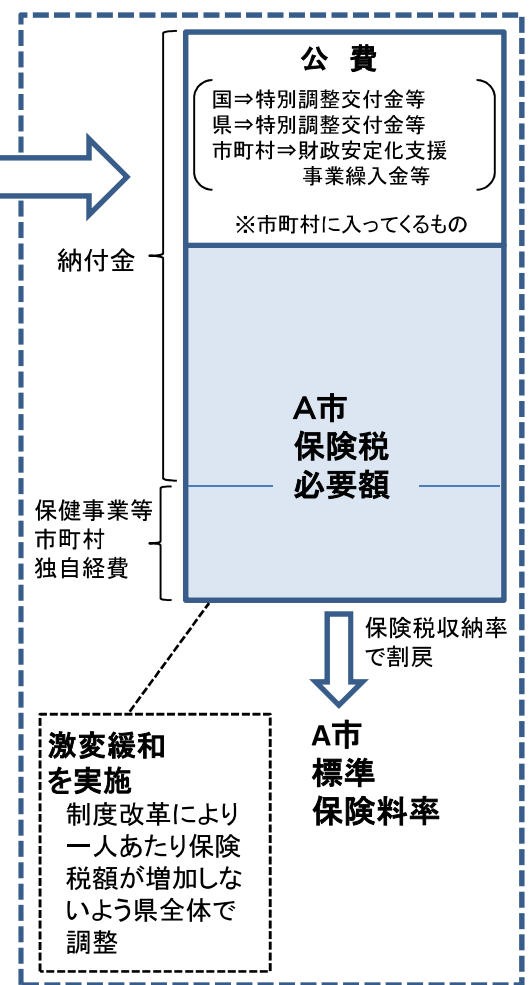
公　費

国⇒特別調整交付金等
県⇒特別調整交付金等
市町村⇒財政安定化支援事業繰入金等

※市町村に入ってくるもの

納付金

A市
保険税
必要額

保健事業等
市町村
独自経費

保険税収納率で割戻

A市
標準
保険料率

激変緩和を実施

制度改革により一人あたり保険税額が増加しないよう県全体で調整